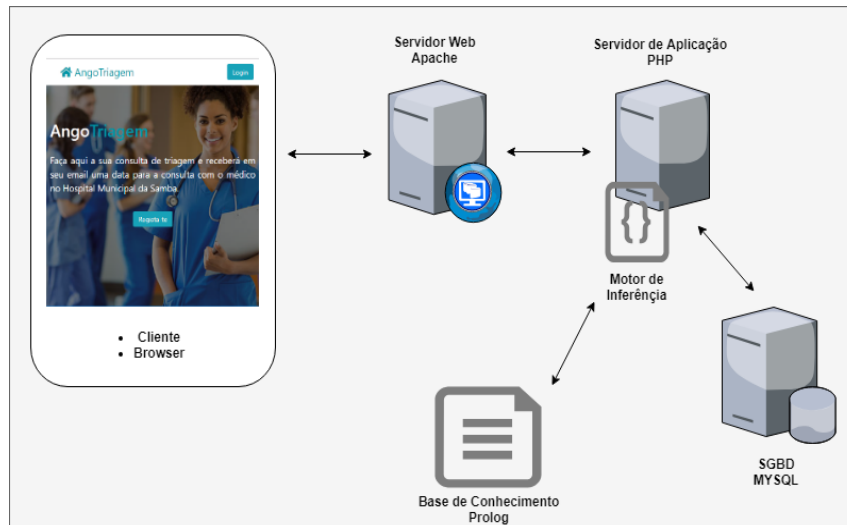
AngoTriagem

Login

AngoTriagem

Faça aqui a sua consulta de triagem e receberá em seu email uma data para a consulta com o médico no Hospital Municipal da Samba.

Registe-te

- Cliente
- Browser

Servidor Web Apache

Servidor de Aplicação PHP

Motor de Inferência

Base de Conhecimento Prolog

SGBD MYSQL